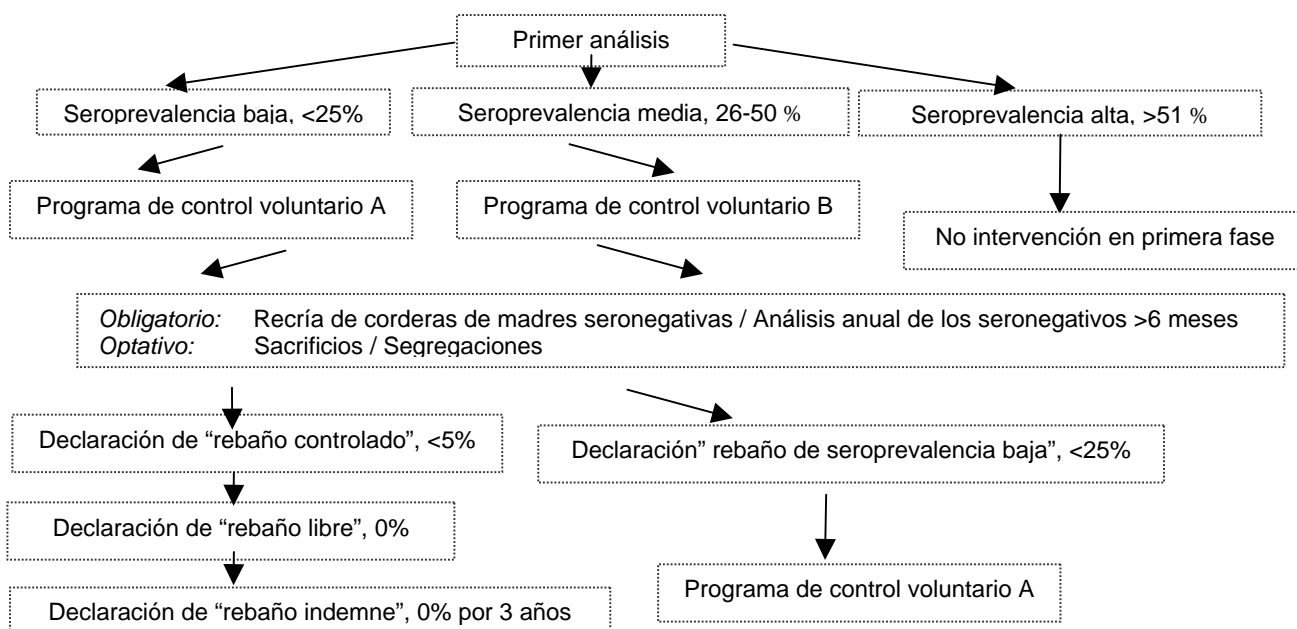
Primer análisis

Seroprevalencia baja, <25%

Seroprevalencia media, 26-50 %

Seroprevalencia alta, >51 %

Programa de control voluntario A

Programa de control voluntario B

No intervención en primera fase

*Obligatorio:* Recría de corderas de madres seronegativas / Análisis anual de los seronegativos >6 meses
*Optativo:* Sacrificios / Segregaciones

Declaración de “rebaño controlado”, <5%

Declaración” rebaño de seroprevalencia baja”, <25%

Declaración de “rebaño libre”, 0%

Programa de control voluntario A

Declaración de “rebaño indemne”, 0% por 3 años